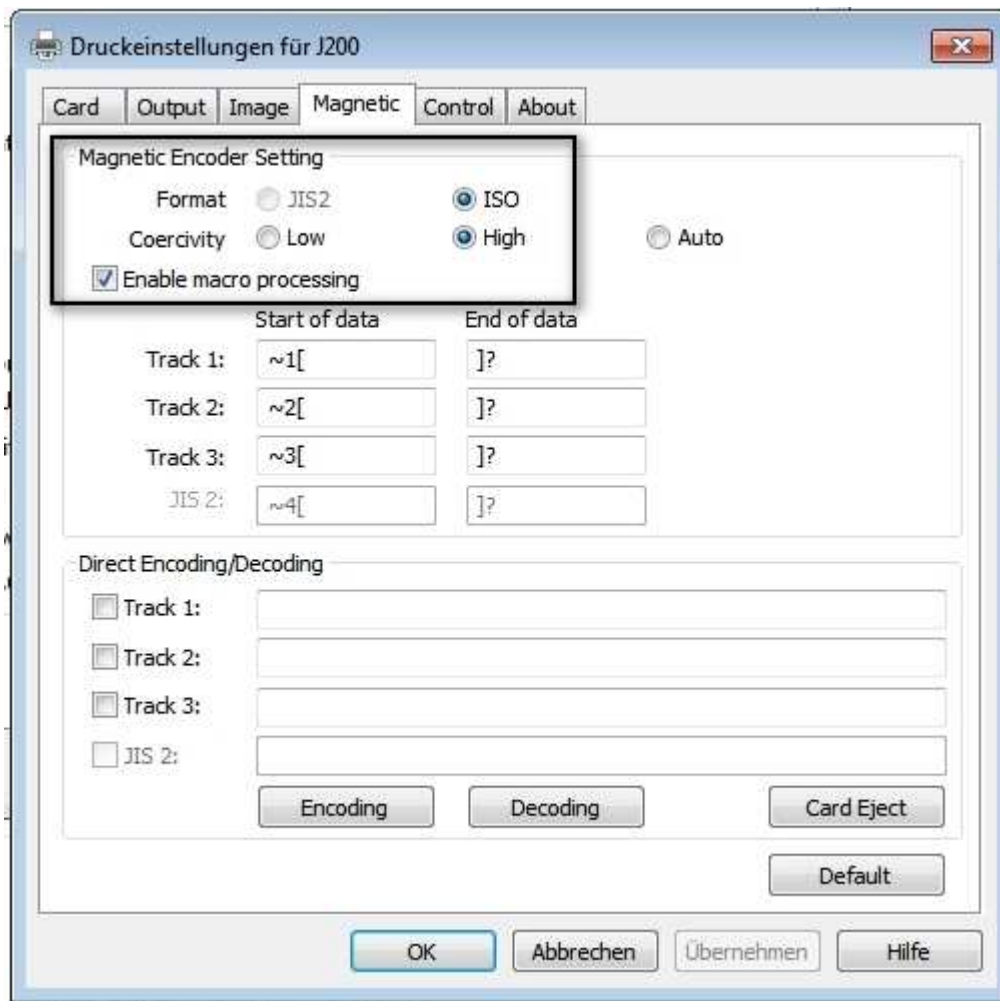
Druckeinstellungen für J200

Card | Output | Image | Magnetic | Control | About

Magnetic Encoder Setting

Format JIS2 ISO

Coercivity Low High Auto

Enable macro processing

Start of data End of data

Track 1: ~1[ ]?

Track 2: ~2[ ]?

Track 3: ~3[ ]?

JIS 2: ~4[ ]?

Direct Encoding/Decoding

Track 1:

Track 2:

Track 3:

JIS 2:

Encoding Decoding Card Eject

Default

OK Abbrechen Übernehmen Hilfe